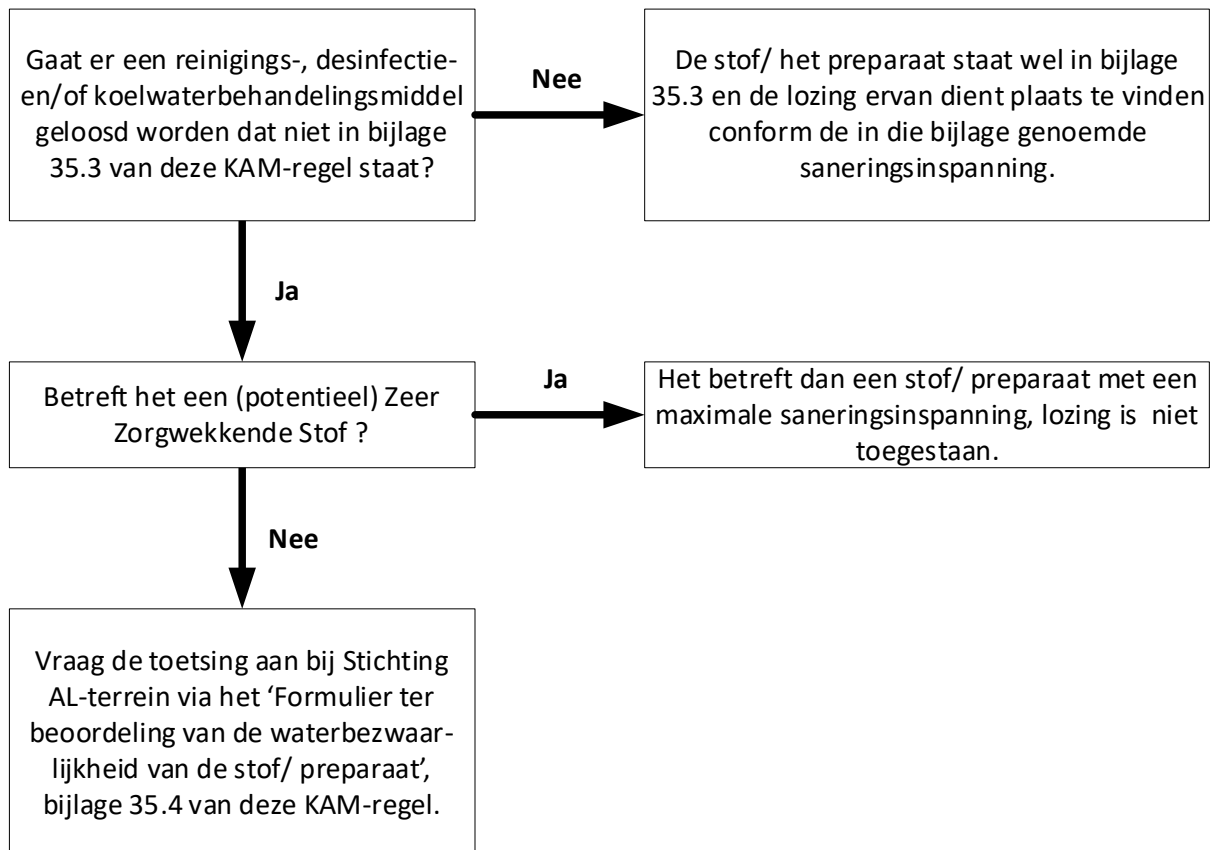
Gaat er een reinigings-, desinfectie-en/of koelwaterbehandelingsmiddel geloosd worden dat niet in bijlage 35.3 van deze KAM-regel staat?

Nee

De stof/ het preparaat staat wel in bijlage 35.3 en de lozing ervan dient plaats te vinden conform de in die bijlage genoemde saneringsinspanning.

Ja

Betreft het een (potentieel) Zeer Zorgwekkende Stof ?

Ja

Het betreft dan een stof/ preparaat met een maximale saneringsinspanning, lozing is niet toegestaan.

Nee

Vraag de toetsing aan bij Stichting AL-terrein via het 'Formulier ter beoordeling van de waterbezwaarlijkheid van de stof/ preparaat', bijlage 35.4 van deze KAM-regel.